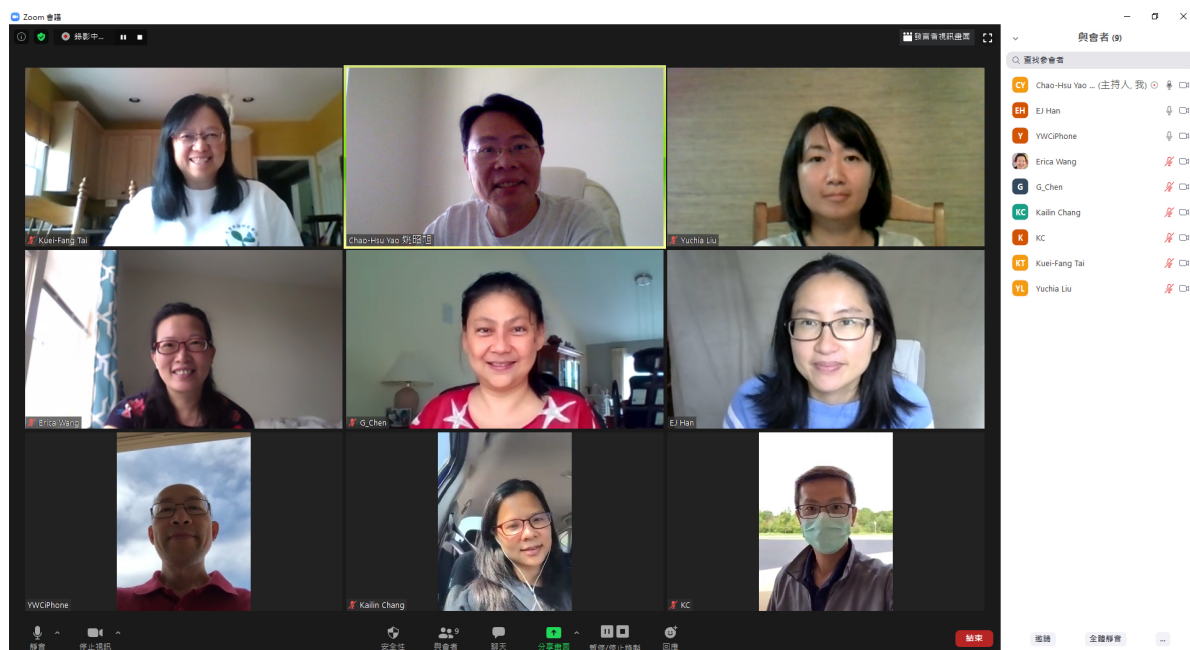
Zoom 會議

錄影中...

發言者視訊畫面

與會者 (9)

查找參會者

CY Chao-Hsu Yao ... (主持人, 我)
EH EJ Han
Y YWCiPhone
Erica Wang
G G_Chen
KC Kailin Chang
K KC
KT Kuei-Fang Tai
YL Yuchia Liu

Kuei-Fang Tai
Chao-Hsu Yao 姚昭旭
Yuchia Liu
Erica Wang
G_Chen
EJ Han
YWCiPhone
Kailin Chang
KC

靜音
停止視訊
安全性
與會者 9
聊天
分享畫面
暫停/停止錄製
回應
結束

邀請
全體靜音
...